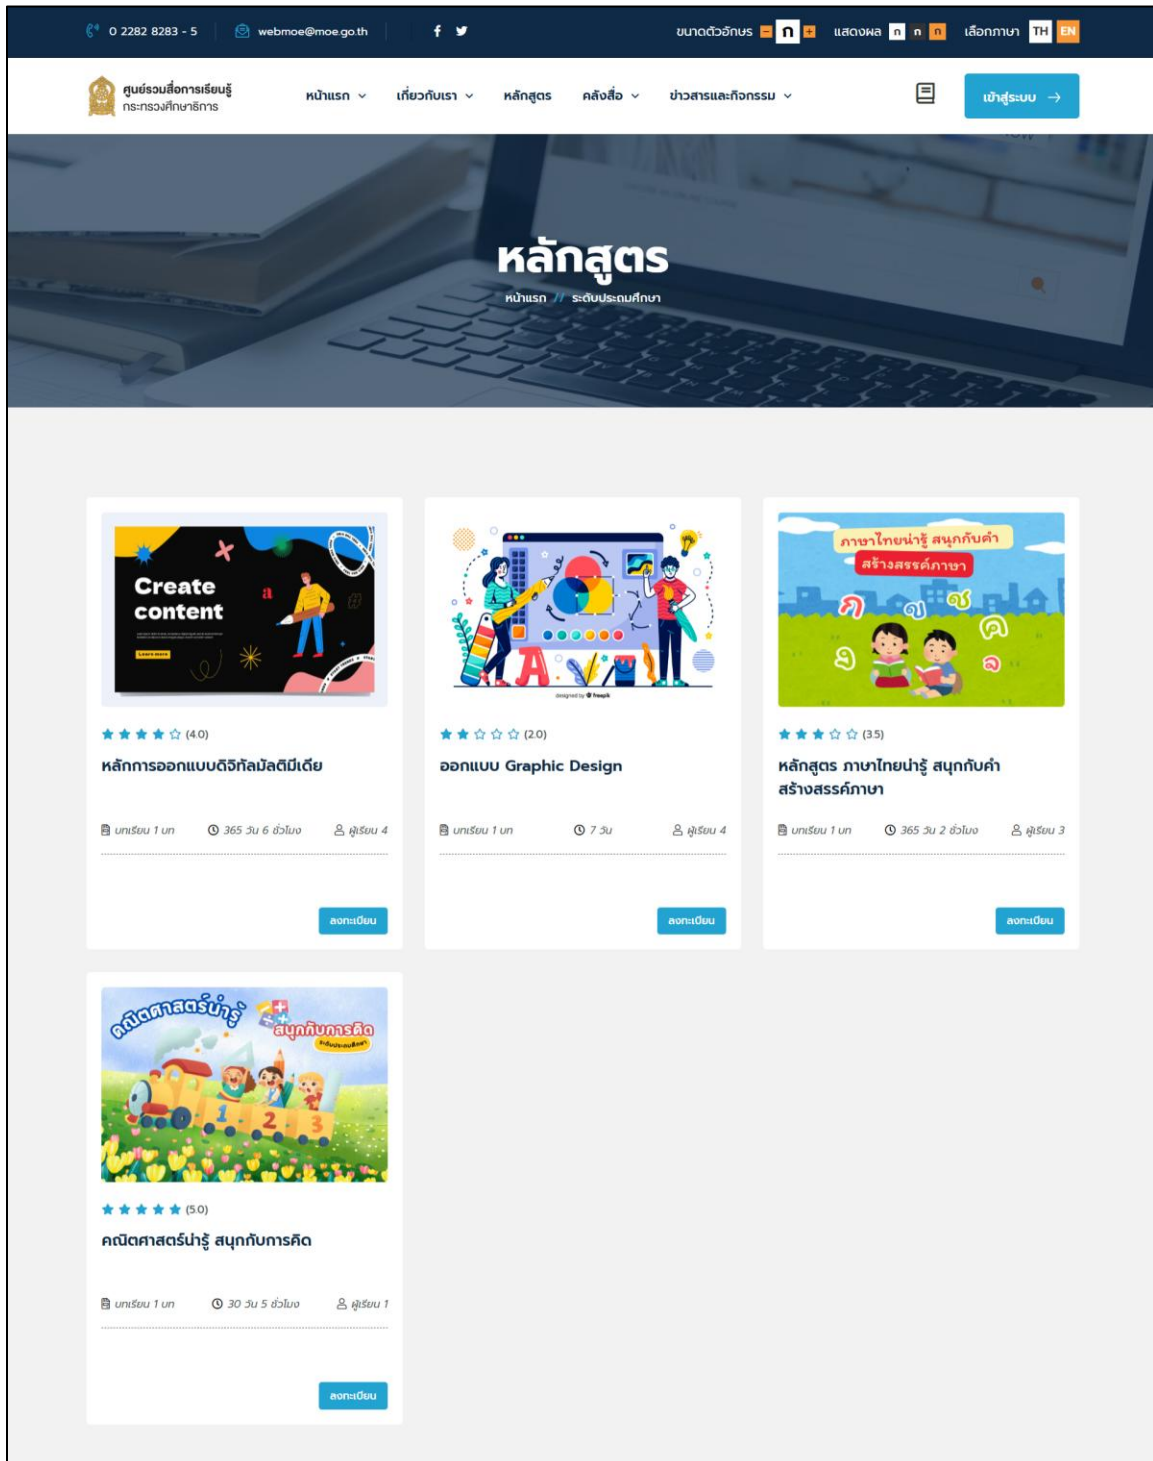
0 2282 8283 - 5 webmoe@moe.go.th

ขนาดตัวอักษร - ก + แสดงผล ก ก ก เลือกภาษา TH EN

ศูนย์รวมสื่อการเรียนรู้ กระทรวงศึกษาธิการ

หน้าแรก เกี่ยวกับเรา หลักสูตร คลังสื่อ ข่าวสารและกิจกรรม

เข้าสู่ระบบ →

หลักสูตร

หน้าแรก // ระดับประถมศึกษา

Create content

(4.0)

หลักการออกแบบดิจิทัลมัลติมีเดีย

บทเรียน 1 บท 365 วัน 6 ชั่วโมง ผู้เรียน 4

ลงทะเบียน

designed by freepik

(2.0)

ออกแบบ Graphic Design

บทเรียน 1 บท 7 วัน ผู้เรียน 4

ลงทะเบียน

ภาษาไทยน่ารู้ สนุกกับคำ สร้างสรรค์ภาษา

ก ฎ ช ค ฉ ล

(3.5)

หลักสูตร ภาษาไทยน่ารู้ สนุกกับคำสร้างสรรค์ภาษา

บทเรียน 1 บท 365 วัน 2 ชั่วโมง ผู้เรียน 3

ลงทะเบียน

คณิตศาสตร์น่ารู้ สนุกกับการคิด ระดับประถมศึกษา

1 2 3

(5.0)

คณิตศาสตร์น่ารู้ สนุกกับการคิด

บทเรียน 1 บท 30 วัน 5 ชั่วโมง ผู้เรียน 1

ลงทะเบียน